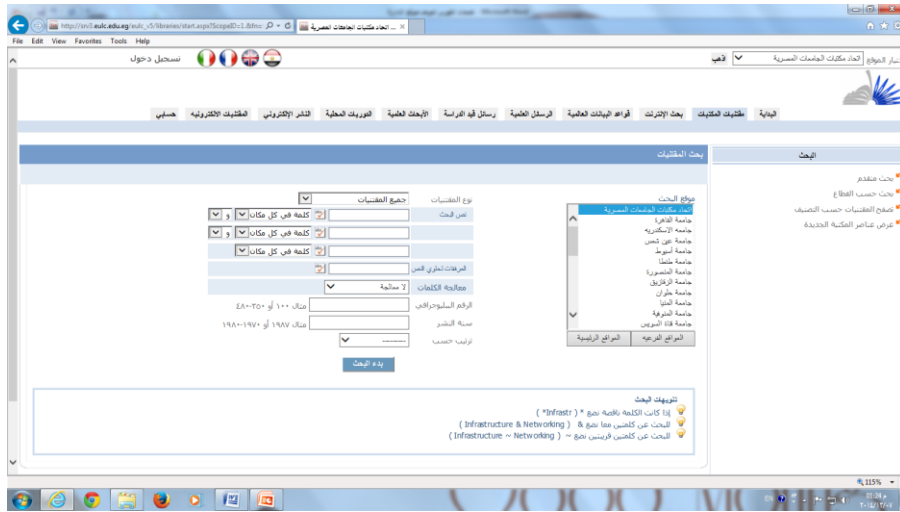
http://srv3.eulc.edu.eg/eulc_v5/libraries/start.aspx?ScopeID=1.&fn=
اتحاد مكتبات الجامعات المصرية
File Edit View Favorites Tools Help

تسجيل دخول

اختار الموقع اتحاد مكتبات الجامعات المصرية اذهب

البداية مقتنيات المكتبات بحث الإنترنت قواعد البيانات العالمية الرسائل العلمية رسائل قيد الدراسة الأبحاث العلمية الدوريات المحلية النشر الإلكتروني المقتنيات الإلكترونية حسابي

البحث
بحث متقدم
بحث حسب القطاع
تصفح المقتنيات حسب التصنيف
عرض عناصر المكتبة الجديدة

بحث المقتنيات

موقع البحث
اتحاد مكتبات الجامعات المصرية
جامعة القاهرة
جامعة الاسكندرية
جامعة عين شمس
جامعة أسيوط
جامعة طنطا
جامعة المنصورة
جامعة الزقازيق
جامعة حلوان
جامعة المنيا
جامعة المنوفية
جامعة قناة السويس
المواقع الفرعية المواقع الرئيسية

نوع المقتنيات جميع المقتنيات
نص البحث كلمة في كل مكان و
كلمة في كل مكان و
كلمة في كل مكان
المرفقات تحتوي النص
معالجة الكلمات مع معالجة
الرقم الببليوجرافي مثال ١٠٠ أو ٣٥٠-٤٨٠
سنة النشر مثال ١٩٨٧ أو ١٩٧٠-١٩٨٠
ترتيب حسب --------
بدء البحث

تلميحات البحث
إذا كانت الكلمة ناقصة ضع * ( *Infrastr )
للبحث عن كلمتين معا ضع & ( Infrastructure & Networking )
للبحث عن كلمتين قريبتين ضع ~ ( Infrastructure ~ Networking )

115%